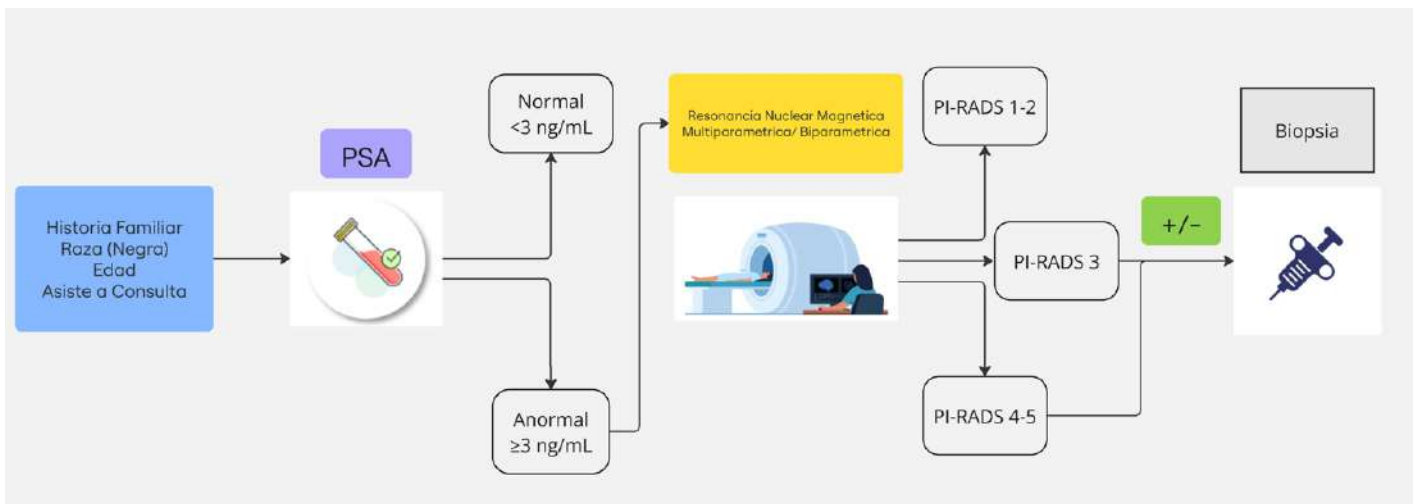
Historia Familiar
Raza (Negra)
Edad
Asiste a Consulta

PSA

Normal
<3 ng/mL

Anormal
$\geq$3 ng/mL

Resonancia Nuclear Magnetica
Multiparametrica/ Biparametrica

PI-RADS 1-2

PI-RADS 3

PI-RADS 4-5

+/-

Biopsia